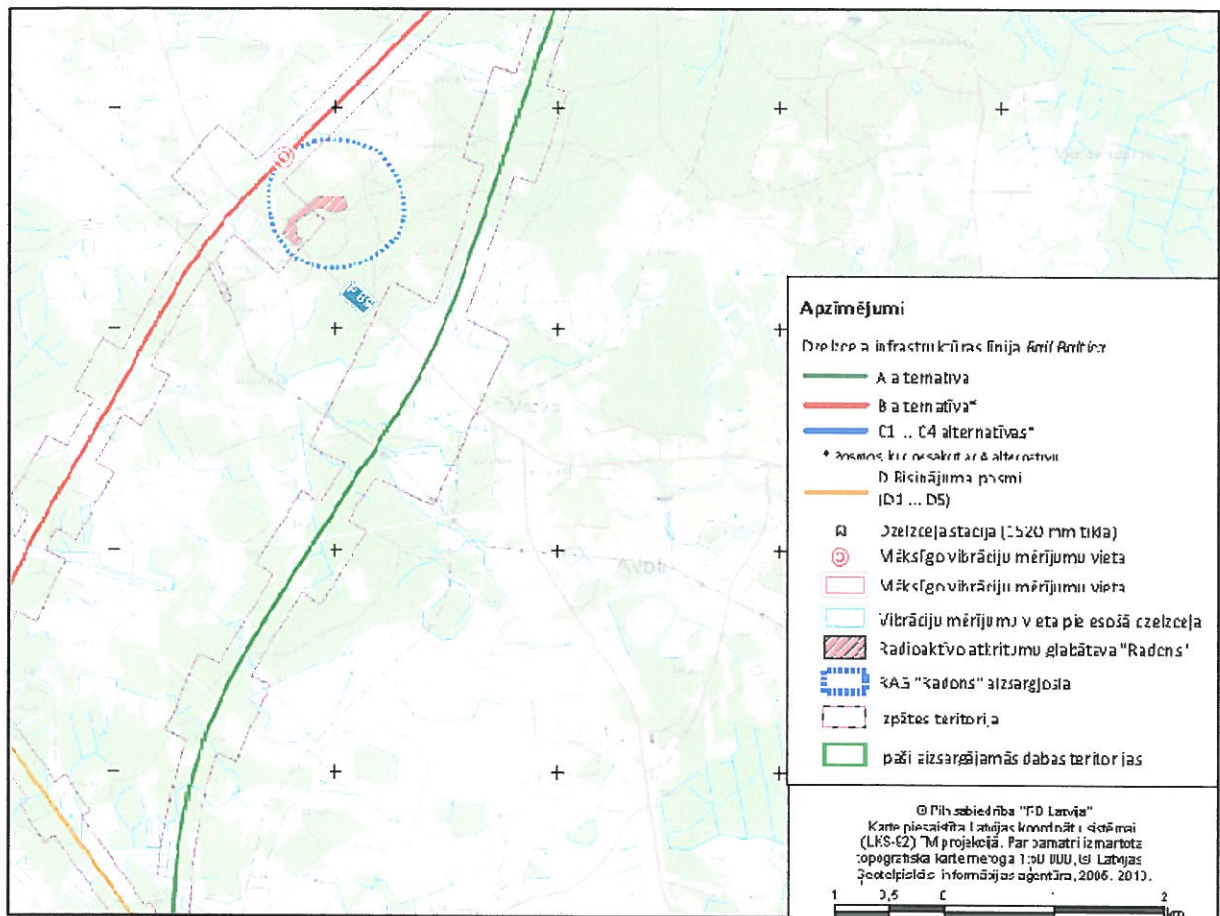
Apzīmējumi

Dzelzceļa infrastruktūras līnija *Rail Baltica*

A alternatīva

B alternatīva*

C1 ... C4 alternatīvas*

* Posmos, kur nesakrīt ar A alternatīvu

D Pievienojuma posmi (D1 ... D5)

Dzelzceļa stacija (1520 mm tīkla)

Mīkstgo vibrāciju mērījumu vieta

Mīkstgo vibrāciju mērījumu vieta

Vibrāciju mērījumu vieta pie esošā dzelzceļa

Radioaktīvo atkritumu glabātava "Radons"

RAG "Radons" aizsargjosla

Izpētes teritorija

Īpaši aizsargājamās dabas teritorijas

© Pilnsabiedrība "RB Latvija"
Karte piesaistīta Latvijas koordinātu sistēmai (LKS-92) TM projekcijā. Par pamatni izmantota topogrāfiskā karte mērogā 1:50 000, © Latvijas Ģeotelpiskās informācijas aģentūra, 2006, 2010.

1 0,5 0 1 2 km

P 65

Mazva

Avoti